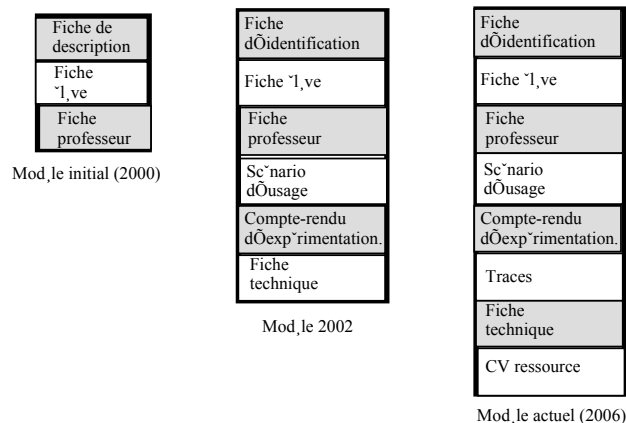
Fiche de description

Fiche ˇl¸ve

Fiche professeur

Mod¸le initial (2000)

Fiche dÕidentification

Fiche ˇl¸ve

Fiche professeur

Scˇnario dÕusage

Compte-rendu dÕexpˇrimentation.

Fiche technique

Mod¸le 2002

Fiche dÕidentification

Fiche ˇl¸ve

Fiche professeur

Scˇnario dÕusage

Compte-rendu dÕexpˇrimentation.

Traces

Fiche technique

CV ressource

Mod¸le actuel (2006)